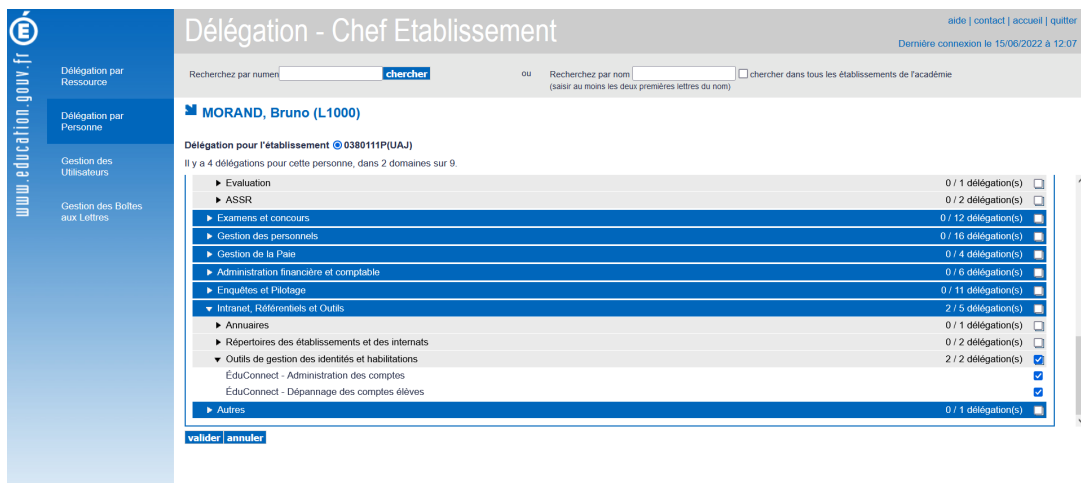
É
www.education.gouv.fr

Délégation par Ressource

Délégation par Personne

Gestion des Utilisateurs

Gestion des Boîtes aux Lettres

Délégation - Chef Etablissement

aide | contact | accueil | quitter

Dernière connexion le 15/06/2022 à 12:07

Recherchez par numen chercher ou Recherchez par nom chercher dans tous les établissements de l'académie
(saisir au moins les deux premières lettres du nom)

MORAND, Bruno (L1000)

Délégation pour l'établissement 0380111P(UAJ)

Il y a 4 délégations pour cette personne, dans 2 domaines sur 9.

| | |
|---|---|
| ▶ Evaluation | 0 / 1 délégation(s) |
| ▶ ASSR | 0 / 2 délégation(s) |
| ▶ Examens et concours | 0 / 12 délégation(s) |
| ▶ Gestion des personnels | 0 / 16 délégation(s) |
| ▶ Gestion de la Paie | 0 / 4 délégation(s) |
| ▶ Administration financière et comptable | 0 / 6 délégation(s) |
| ▶ Enquêtes et Pilotage | 0 / 11 délégation(s) |
| ▼ Intranet, Référentiels et Outils | 2 / 5 délégation(s) |
| ▶ Annuaires | 0 / 1 délégation(s) |
| ▶ Répertoires des établissements et des internats | 0 / 2 délégation(s) |
| ▼ Outils de gestion des identités et habilitations | 2 / 2 délégation(s) |
| ÉduConnect - Administration des comptes | |
| ÉduConnect - Dépannage des comptes élèves | |
| ▶ Autres | 0 / 1 délégation(s) |

valider annuler